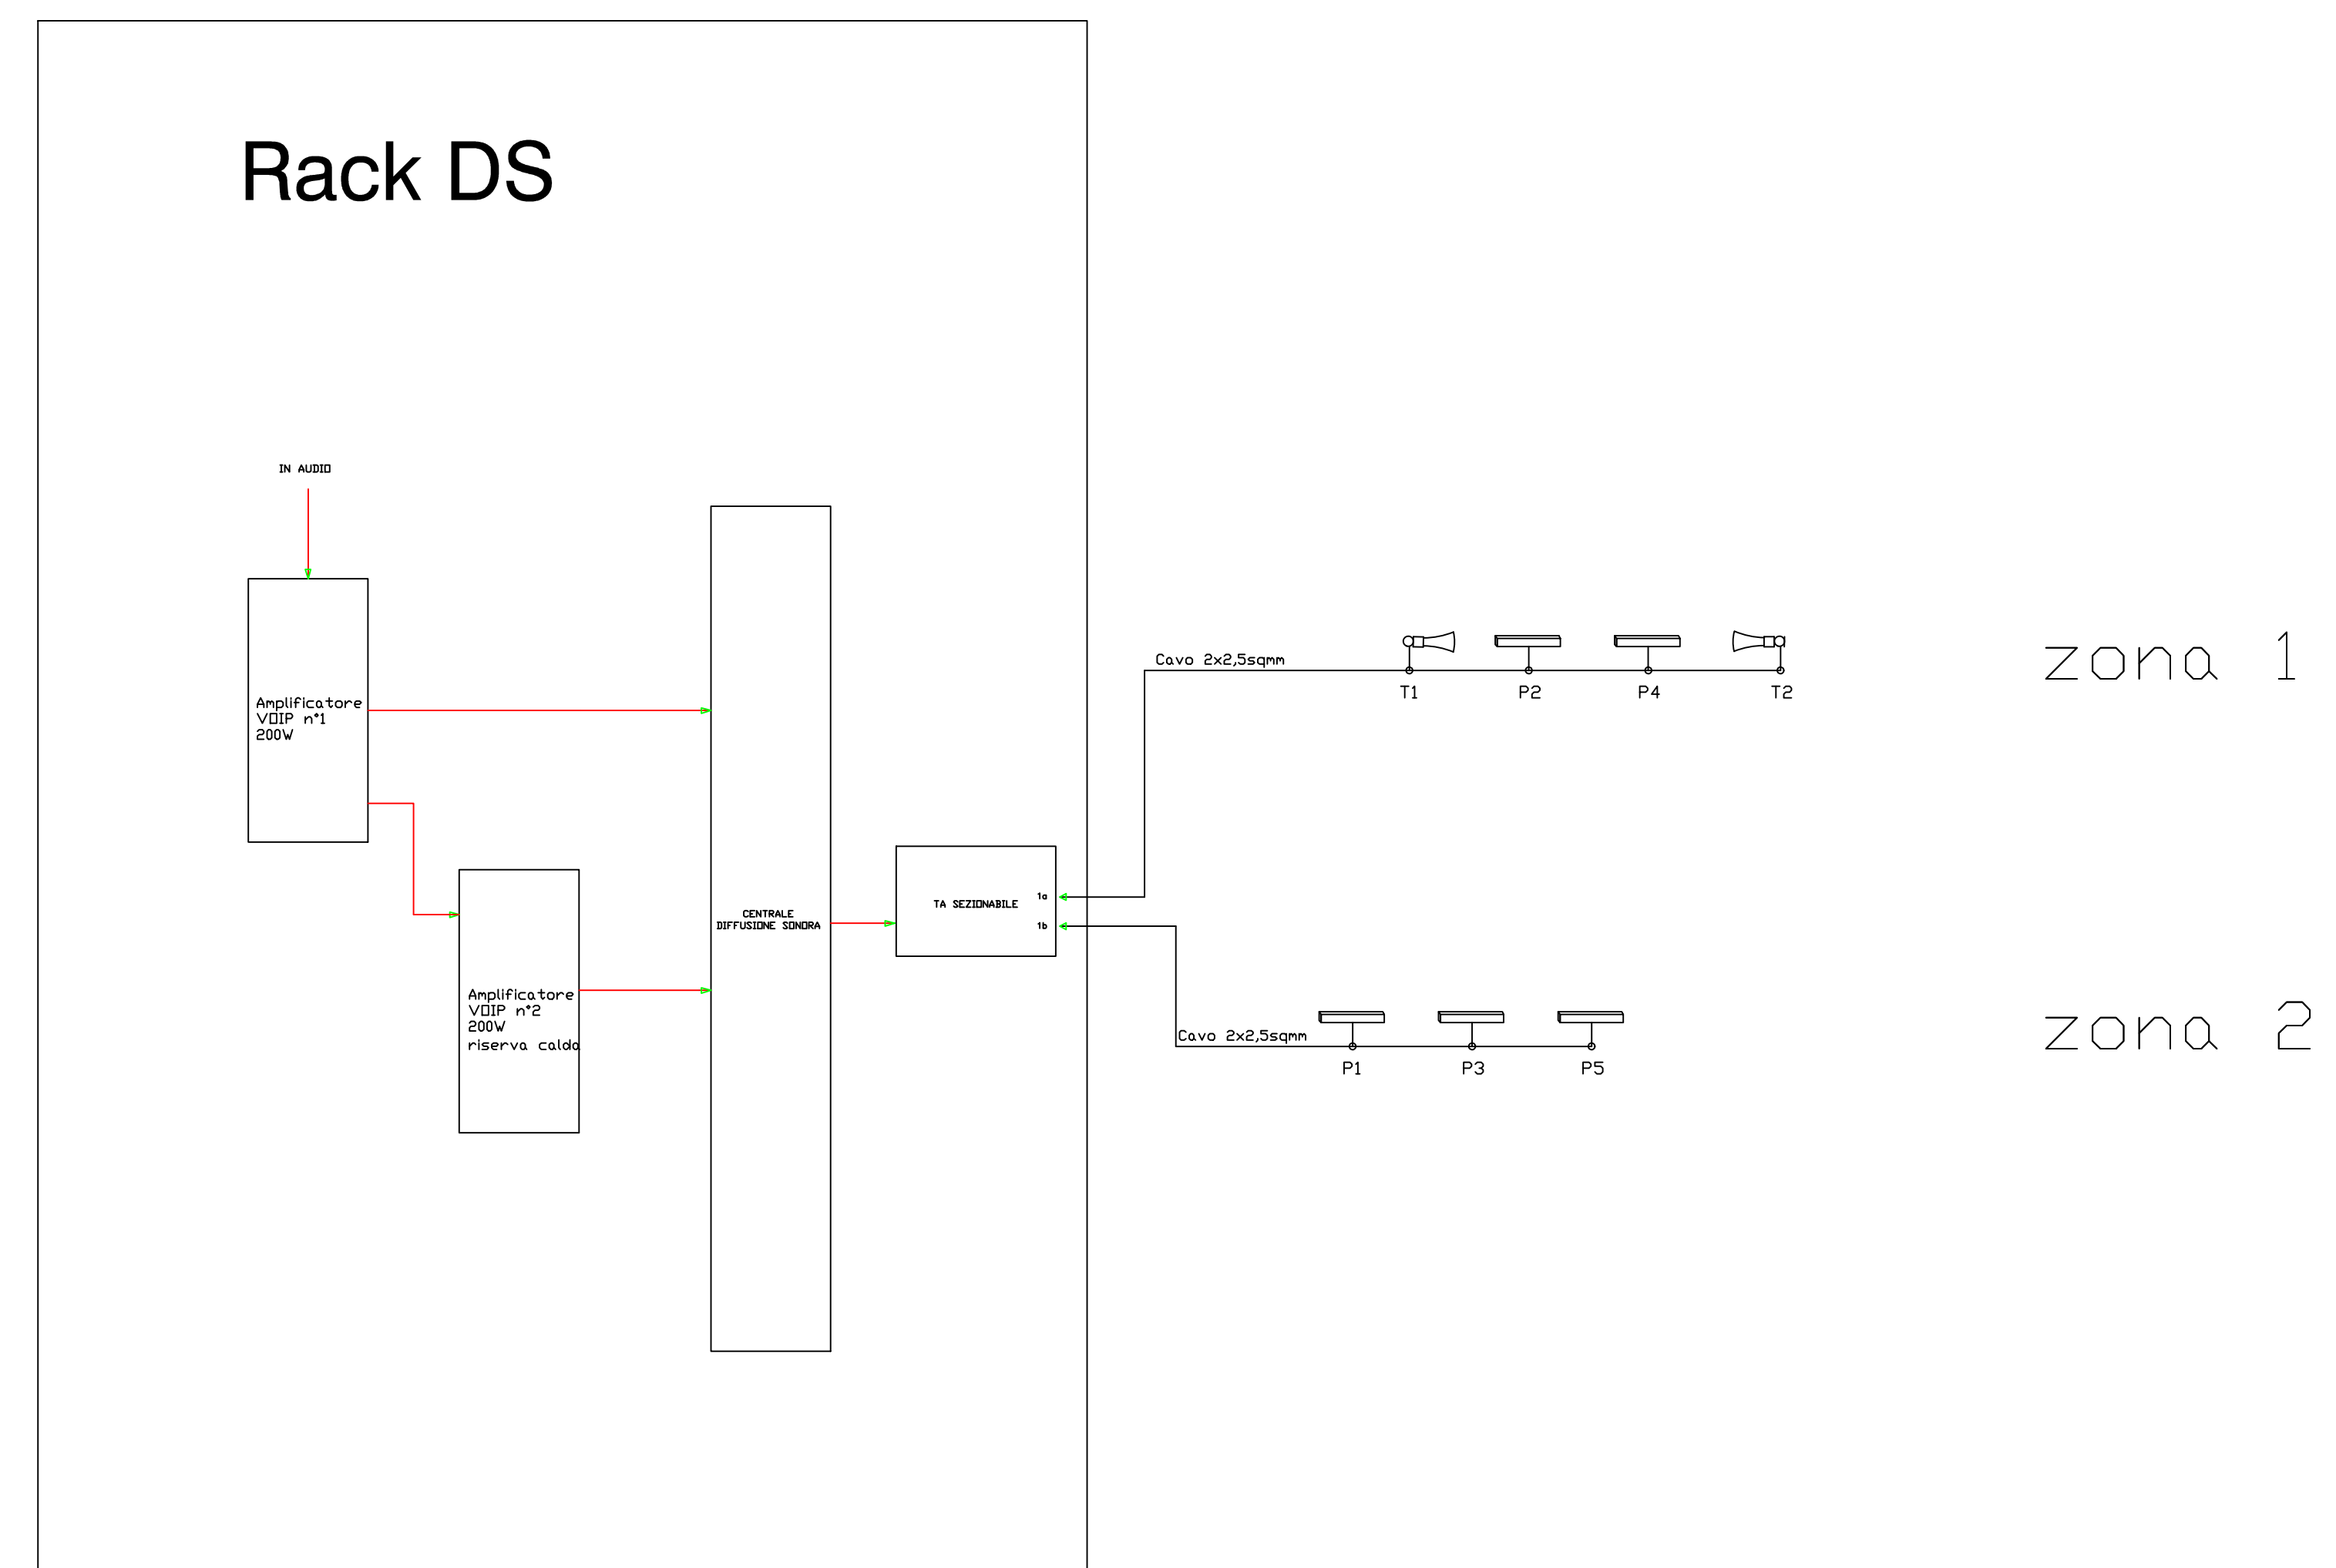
Rack DS

IN AUDIO

Amplificatore VOIP n°1 200W

Amplificatore VOIP n°2 200W riserva calda

CENTRALE DIFFUSIONE SONORA

TA SEZIONABILE

1a

1b

Cavo 2x2,5sqmm

T1 P2 P4 T2

zona 1

Cavo 2x2,5sqmm

P1 P3 P5

zona 2